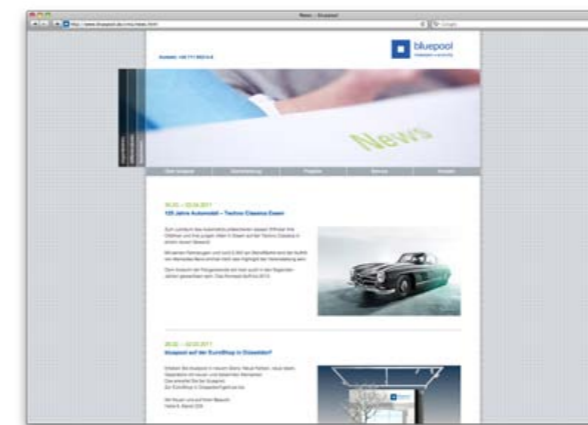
News - bluepool

http://www.bluepool.de/cms/news.html

Google

Kontakt: +49 711 9823 6-0

bluepool

News

Über bluepool

Dienstleistung

Projekte

Service

Kontakt

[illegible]

125 Jahre Automobil – Techno Classica Essen

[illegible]

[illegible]

bluepool auf der EuroShop in Düsseldorf

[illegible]